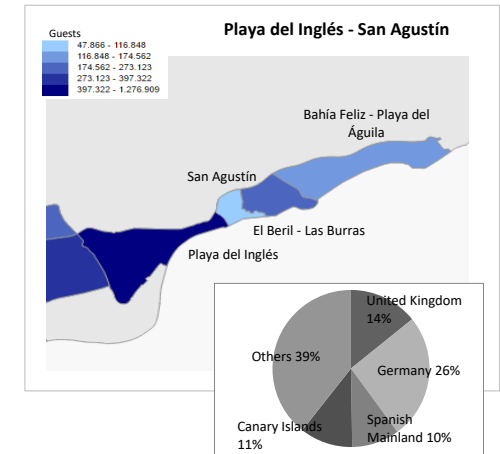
Guests
47.866 - 116.848
116.848 - 174.562
174.562 - 273.123
273.123 - 397.322
397.322 - 1.276.909

Playa del Inglés - San Agustín

Bahía Feliz - Playa del Águila

San Agustín

El Beril - Las Burras

Playa del Inglés

United Kingdom 14%

Germany 26%

Spanish Mainland 10%

Canary Islands 11%

Others 39%